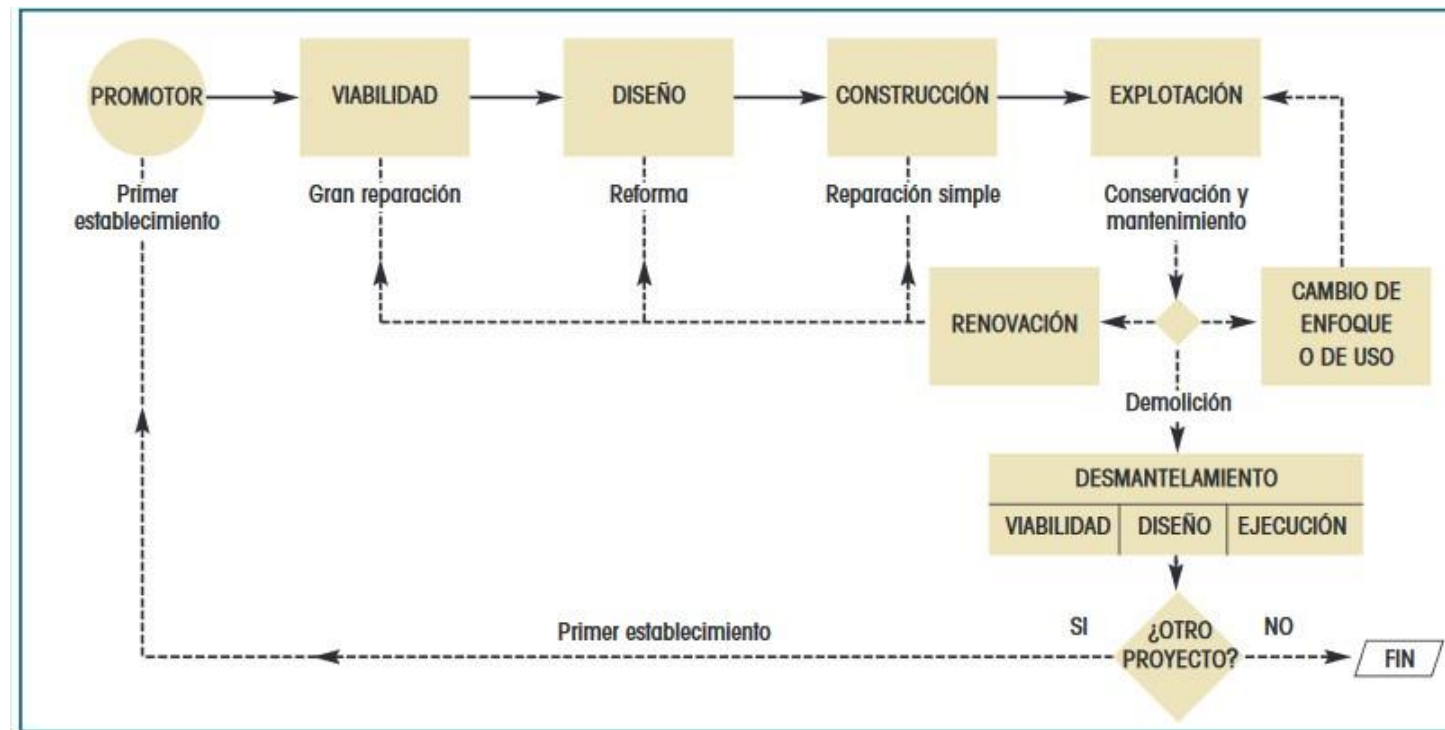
PROMOTOR

VIABILIDAD

DISEÑO

CONSTRUCCIÓN

EXPLOTACIÓN

Primer establecimiento

Gran reparación

Reforma

Reparación simple

Conservación y mantenimiento

RENOVACIÓN

CAMBIO DE ENFOQUE O DE USO

Demolición

DESMANTELAMIENTO

| VIABILIDAD | DISEÑO | EJECUCIÓN |
|---|---|---|

Primer establecimiento

SI

¿OTRO PROYECTO?

NO

FIN